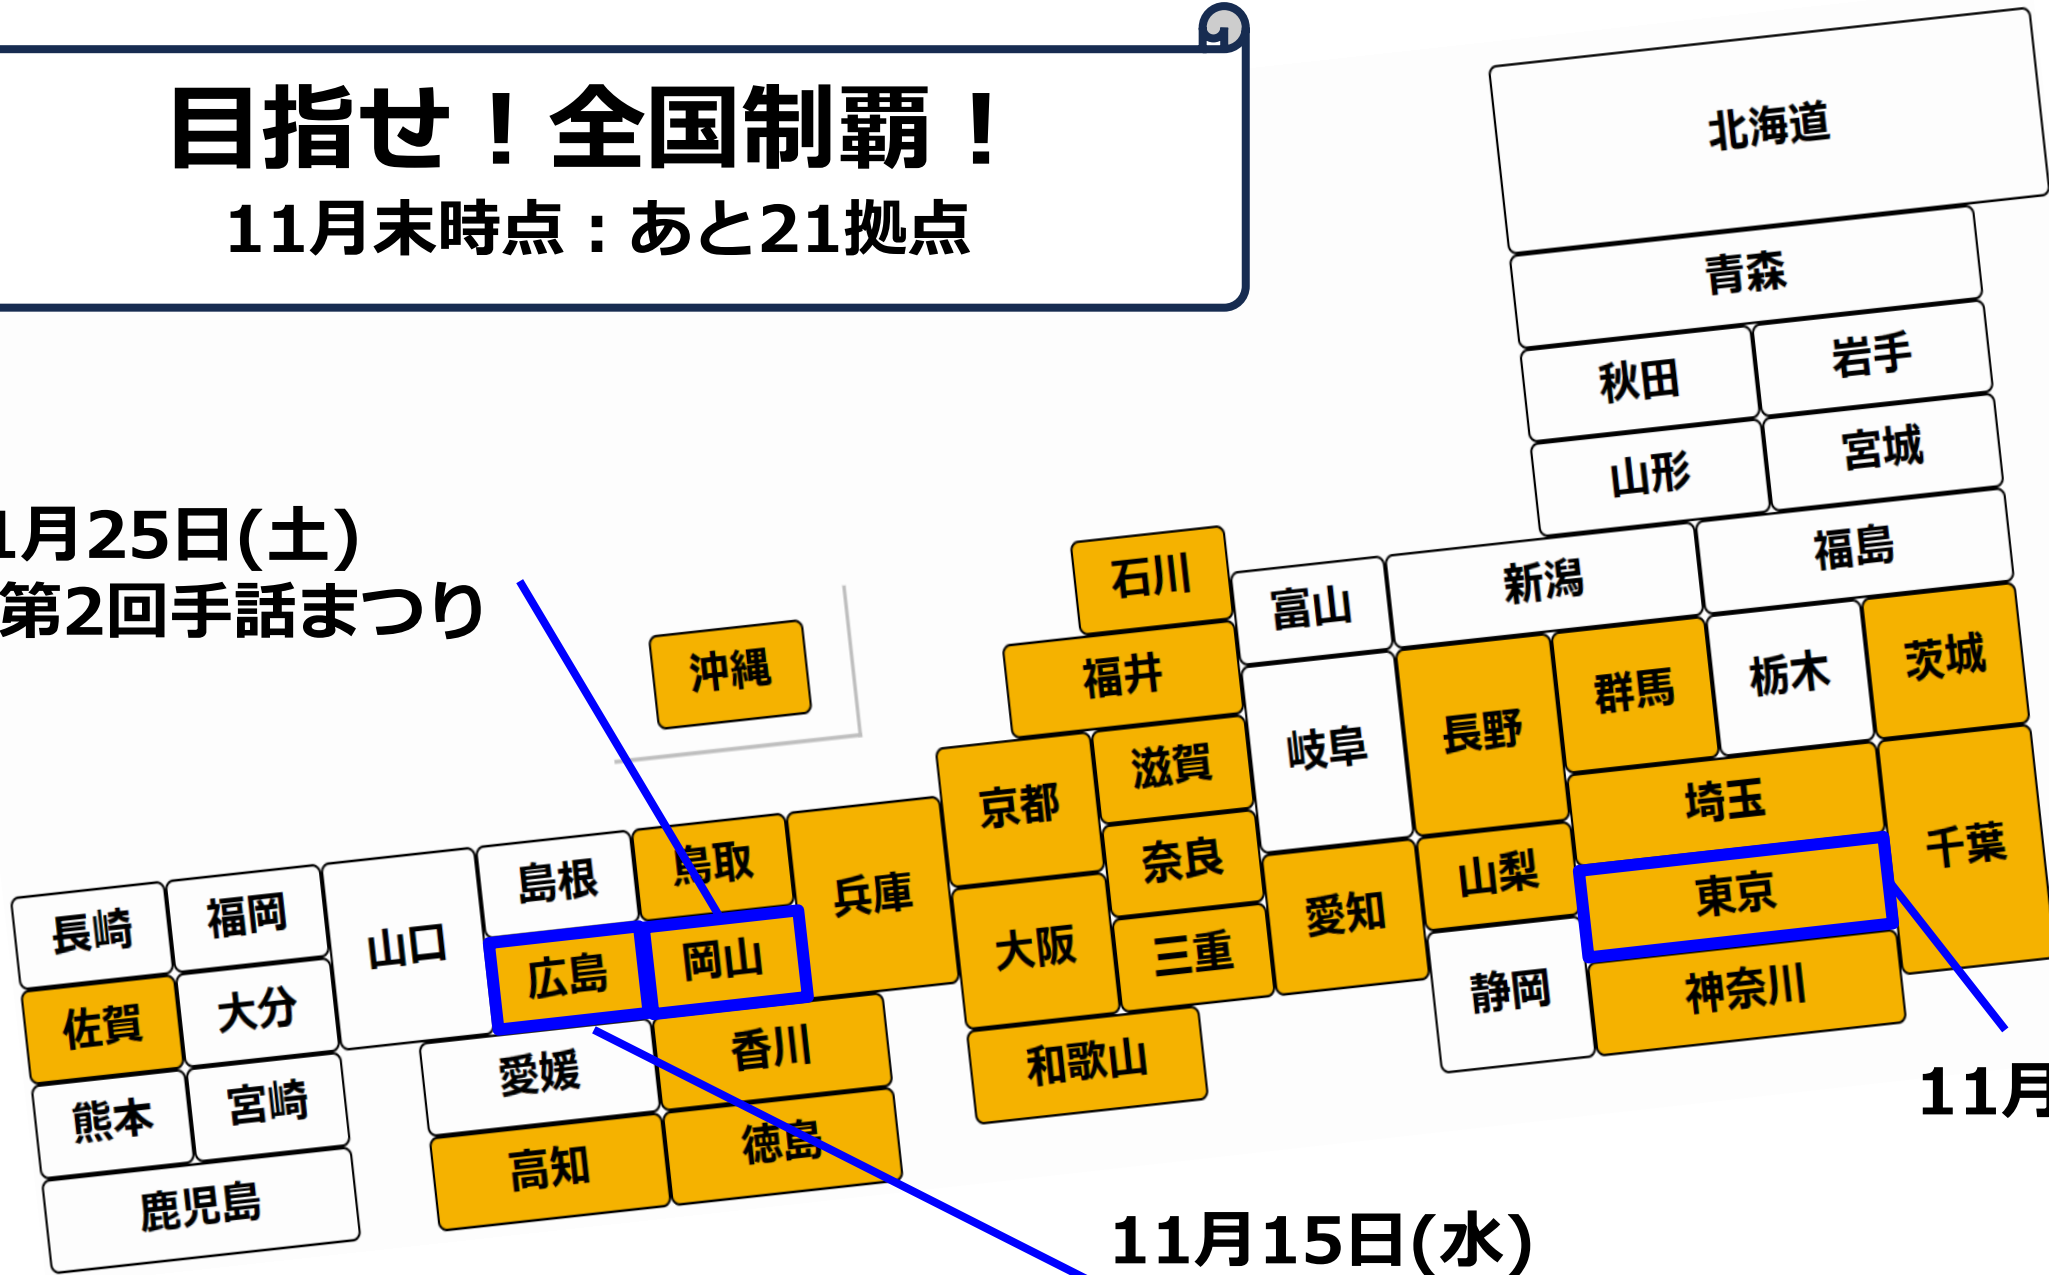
目指せ！全国制覇！
11月末時点：あと21拠点

北海道
青森
秋田
岩手
山形
宮城
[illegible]1月25日(土)
第2回手話まつり
石川
富山
新潟
福島
沖縄
福井
岐阜
長野
群馬
栃木
茨城
京都
滋賀
埼玉
千葉
島根
鳥取
兵庫
奈良
愛知
山梨
東京
長崎
福岡
山口
広島
岡山
大阪
三重
佐賀
大分
静岡
神奈川
愛媛
香川
和歌山
11月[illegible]
熊本
宮崎
高知
徳島
鹿児島
11月15日(水)